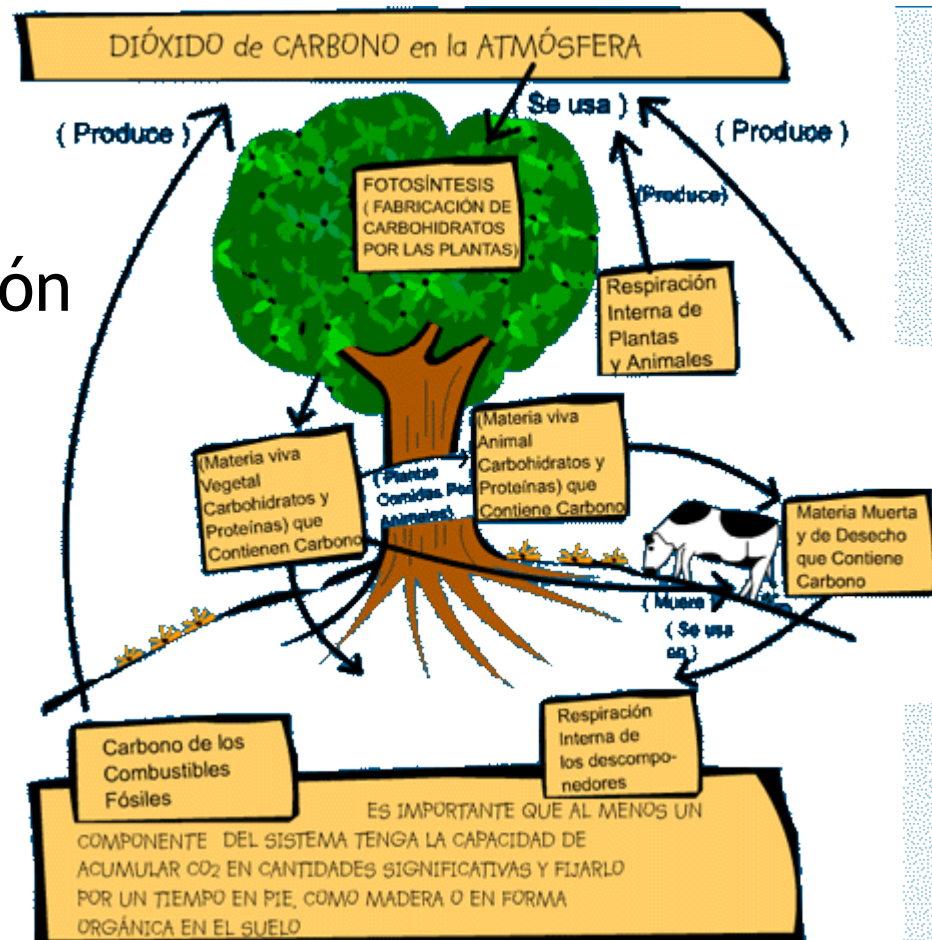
DIÓXIDO de CARBONO en la ATMÓSFERA

( Produce )

Se usa )

( Produce )

ón

FOTOSÍNTESIS ( FABRICACIÓN DE CARBOHIDRATOS POR LAS PLANTAS)

(Produce)

Respiración Interna de Plantas y Animales

(Materia viva Vegetal Carbohidratos y Proteínas) que Contienen Carbono

( Plantas Comidas Por Animales)

(Materia viva Animal Carbohidratos y Proteínas) que Contiene Carbono

Materia Muerta y de Desecho que Contiene Carbono

( Muere )

( Se usa en )

Respiración Interna de los descomponedores

Carbono de los Combustibles Fósiles

ES IMPORTANTE QUE AL MENOS UN COMPONENTE DEL SISTEMA TENGA LA CAPACIDAD DE ACUMULAR $CO_2$ EN CANTIDADES SIGNIFICATIVAS Y FIJARLO POR UN TIEMPO EN PIE, COMO MADERA O EN FORMA ORGÁNICA EN EL SUELO